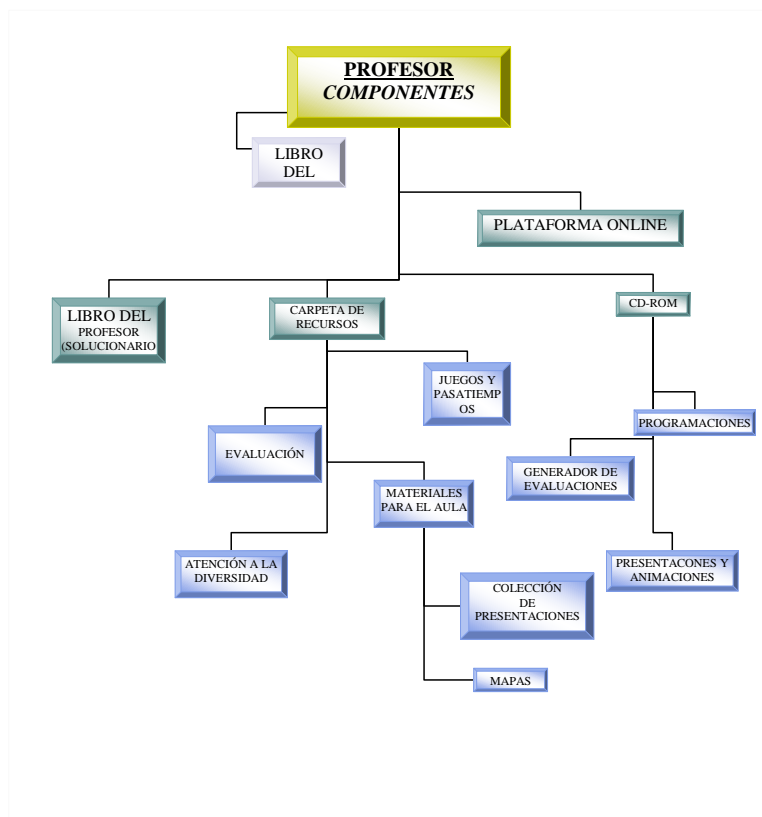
PROFESOR
COMPONENTES

LIBRO DEL

PLATAFORMA ONLINE

LIBRO DEL PROFESOR (SOLUCIONARIO

CARPETA DE RECURSOS

CD-ROM

JUEGOS Y PASATIEMPOS

EVALUACIÓN

PROGRAMACIONES

GENERADOR DE EVALUACIONES

MATERIALES PARA EL AULA

ATENCIÓN A LA DIVERSIDAD

PRESENTACONES Y ANIMACIONES

COLECCIÓN DE PRESENTACIONES

MAPAS